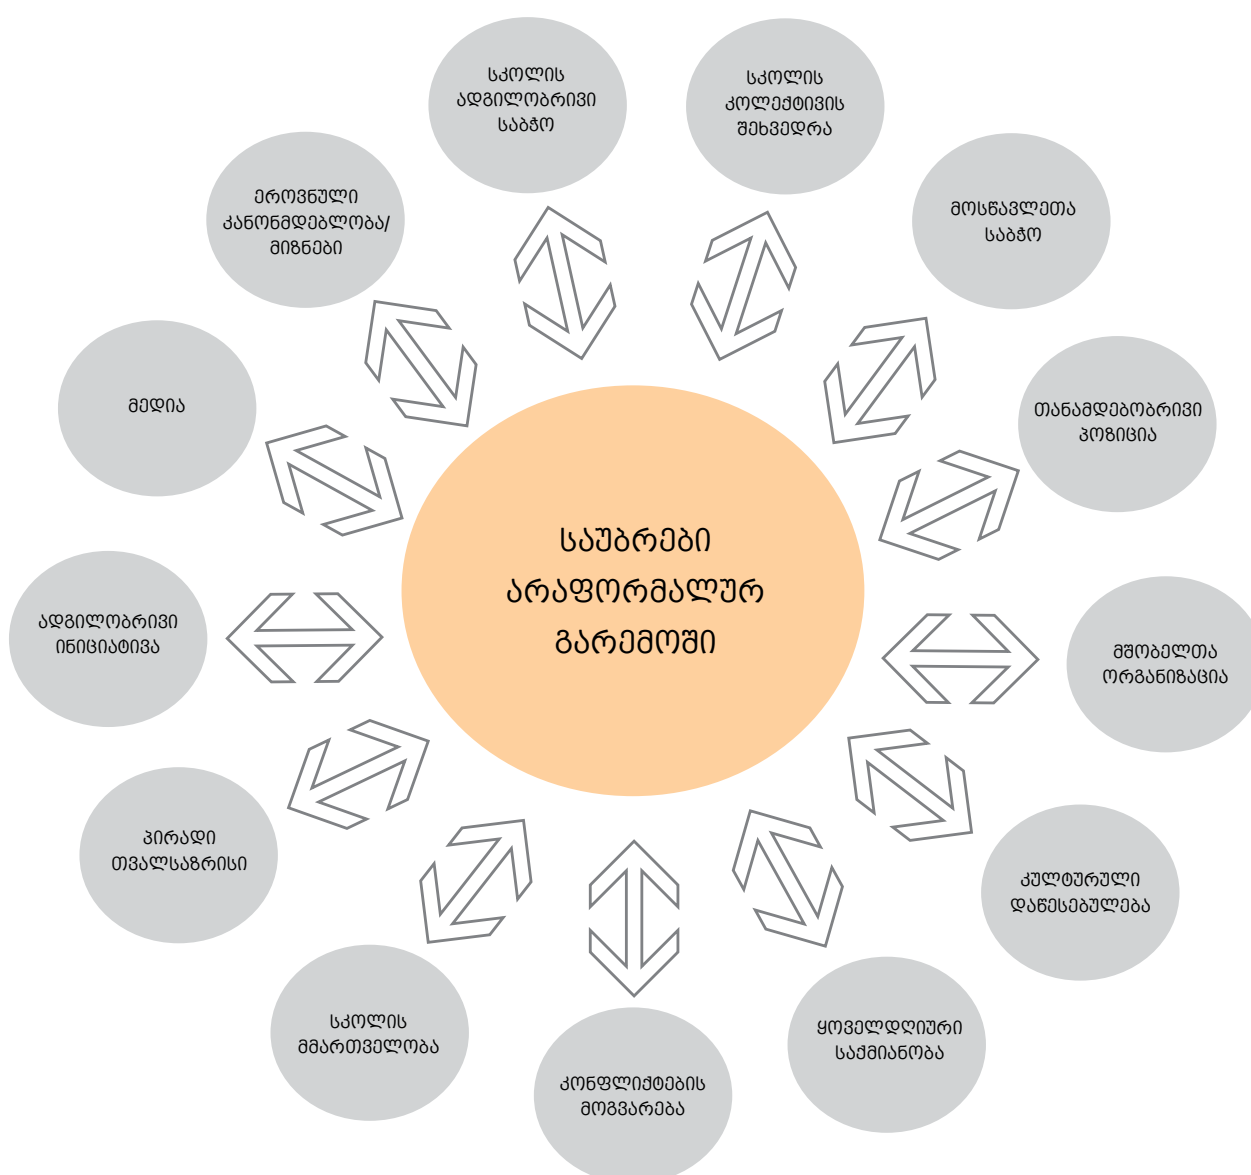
საუბრები არაფორმალურ გარემოში

სკოლის ადგილობრივი საბჭო

სკოლის კოლექტივის შეხვედრა

მოსწავლეთა საბჭო

თანამდებობრივი პოზიცია

მშობელთა ორგანიზაცია

კულტურული დაწესებულება

ყოველდღიური საქმიანობა

კონფლიქტების მოგვარება

სკოლის მმართველობა

პირადი თვალსაზრისი

ადგილობრივი ინიციატივა

მედია

ეროვნული კანონმდებლობა/ მიზნები